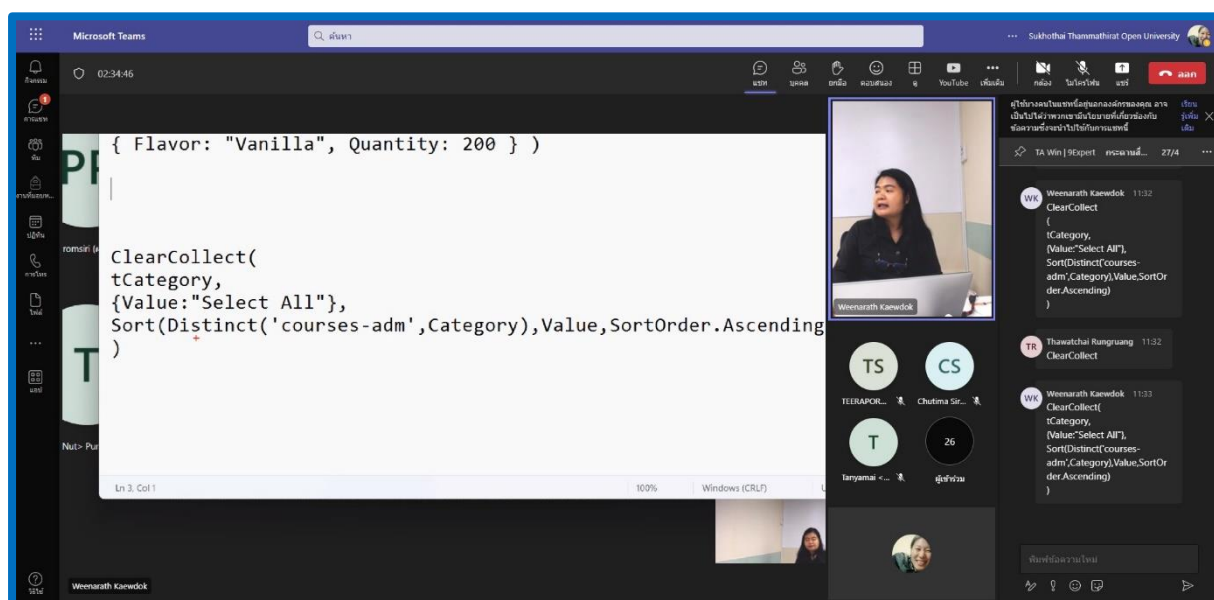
Microsoft Teams
ค้นหา
... Sukhothai Thammathirat Open University
กิจกรรม
การแชท
ทีม
งานที่มอบหมาย
ปฏิทิน
การโทร
ไฟล์
...
แอป
วิธีใช้
02:34:46
แชท
บุคคล
ยกมือ
ตอบสนอง
ดู
YouTube
เพิ่มเติม
กล้อง
ไมโครโฟน
แชร์
ออก

{ Flavor: "Vanilla", Quantity: 200 } )

ClearCollect(
tCategory,
{Value:"Select All"},
Sort(Distinct('courses-adm',Category),Value,SortOrder.Ascending
)

Ln 3, Col 1
100%
Windows (CRLF)

romsiri (
Nut> Pu
Weenarath Kaewdok
Weenarath Kaewdok
TS
TEERAPOR...
CS
Chutima Sir...
T
Tanyamai <...
26
ผู้เข้าร่วม

ผู้ใช้บางคนในแชทนี้อยู่นอกองค์กรของคุณ อาจเป็นไปได้ว่าพวกเขามีนโยบายที่เกี่ยวข้องกับข้อความซึ่งจะนำไปใช้กับการแชทนี้
เรียนรู้เพิ่มเติม
TA Win | 9Expert กระดานสี... 27/4

WK Weenarath Kaewdok 11:32
ClearCollect
(
tCategory,
{Value:"Select All"},
Sort(Distinct('courses-adm',Category),Value,SortOrder.Ascending)
)

TR Thawatchai Rungruang 11:32
ClearCollect

WK Weenarath Kaewdok 11:33
ClearCollect(
tCategory,
{Value:"Select All"},
Sort(Distinct('courses-adm',Category),Value,SortOrder.Ascending)
)

พิมพ์ข้อความใหม่